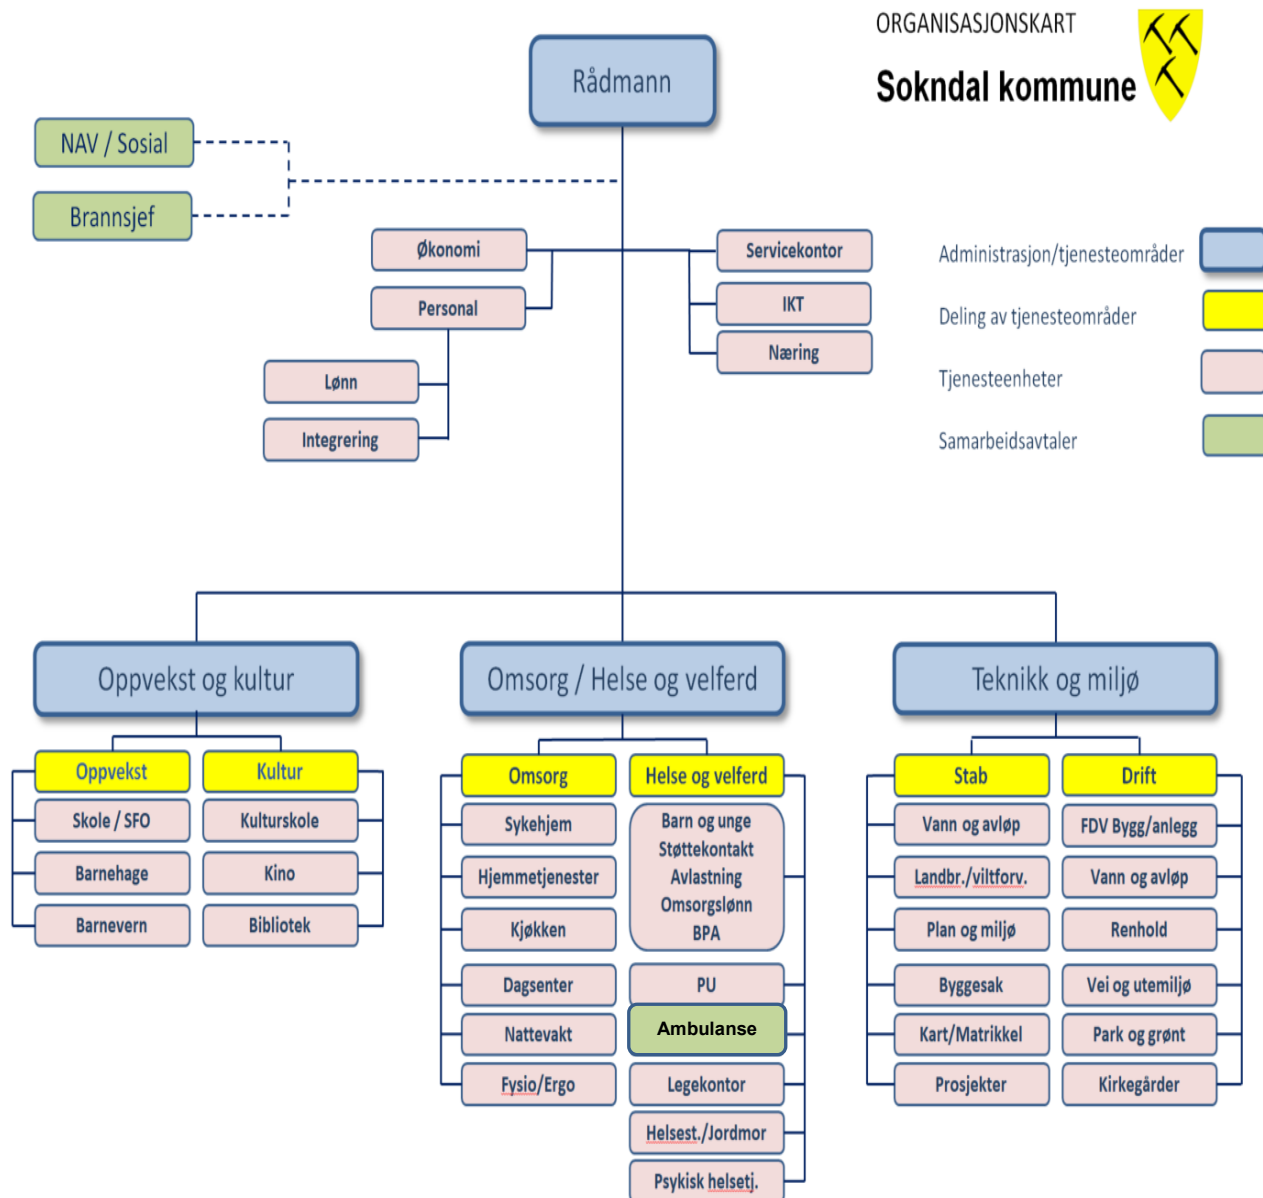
ORGANISASJONSKART
Sokndal kommune

Rådmann

NAV / Sosial
Brannsjef

Økonomi
Personal
Lønn
Integrering

Servicekontor
IKT
Næring

Administrasjon/tjenesteområder
Deling av tjenesteområder
Tjenesteenheter
Samarbeidsavtaler

Oppvekst og kultur
Oppvekst
Kultur
Skole / SFO
Kulturskole
Barnehage
Kino
Barnevern
Bibliotek

Omsorg / Helse og velferd
Omsorg
Helse og velferd
Sykehjem
Barn og unge
Støttekontakt
Avlastning
Omsorgslønn
BPA
Hjemmetjenester
Kjøkken
Dagsenter
PU
Ambulanse
Nattevakt
Fysio/Ergo
Legekontor
Helsest./Jordmor
Psykisk helsetj.

Teknikk og miljø
Stab
Drift
Vann og avløp
FDV Bygg/anlegg
Landbr./viltforv.
Vann og avløp
Plan og miljø
Renhold
Byggesak
Vei og utemiljø
Kart/Matrikkel
Park og grønt
Prosjekter
Kirkegårder